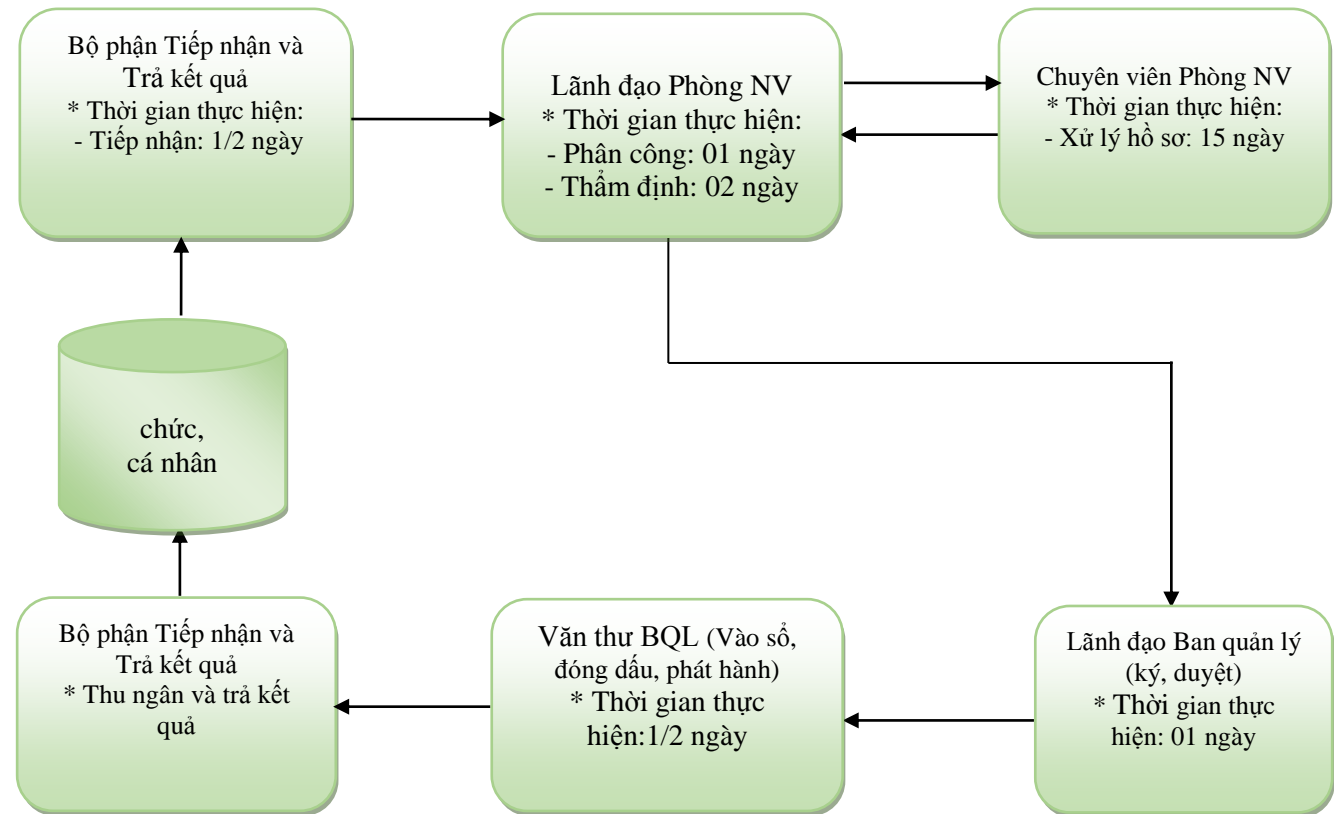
Bộ phận Tiếp nhận và Trả kết quả
* Thời gian thực hiện:
- Tiếp nhận: 1/2 ngày

Lãnh đạo Phòng NV
* Thời gian thực hiện:
- Phân công: 01 ngày
- Thẩm định: 02 ngày

Chuyên viên Phòng NV
* Thời gian thực hiện:
- Xử lý hồ sơ: 15 ngày

chức,
cá nhân

Bộ phận Tiếp nhận và Trả kết quả
* Thu ngân và trả kết quả

Văn thư BQL (Vào sổ, đóng dấu, phát hành)
* Thời gian thực hiện:1/2 ngày

Lãnh đạo Ban quản lý (ký, duyệt)
* Thời gian thực hiện: 01 ngày